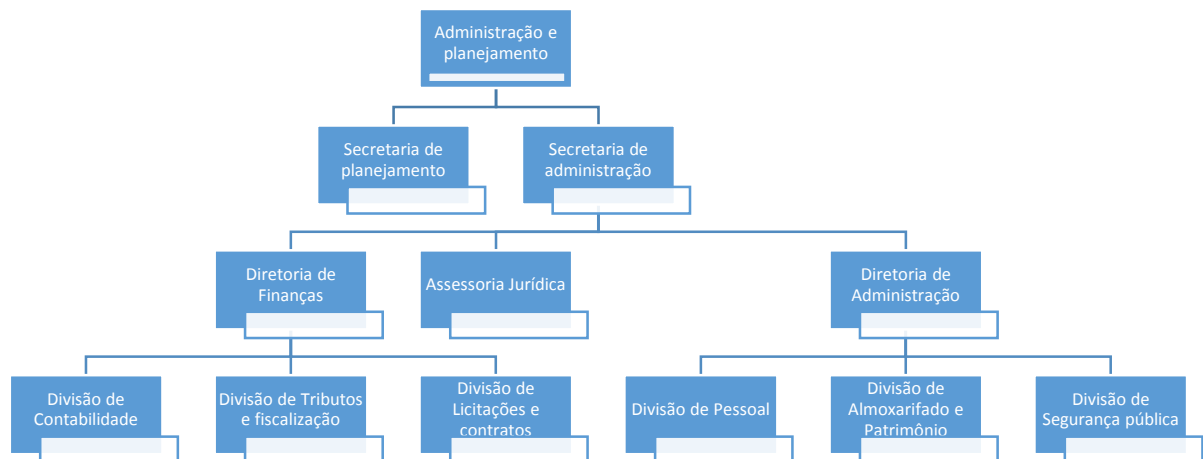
Administração e planejamento

Secretaria de planejamento

Secretaria de administração

Diretoria de Finanças

Assessoria Jurídica

Diretoria de Administração

Divisão de Contabilidade

Divisão de Tributos e fiscalização

Divisão de Licitações e contratos

Divisão de Pessoal

Divisão de Almoxarifado e Patrimônio

Divisão de Segurança pública